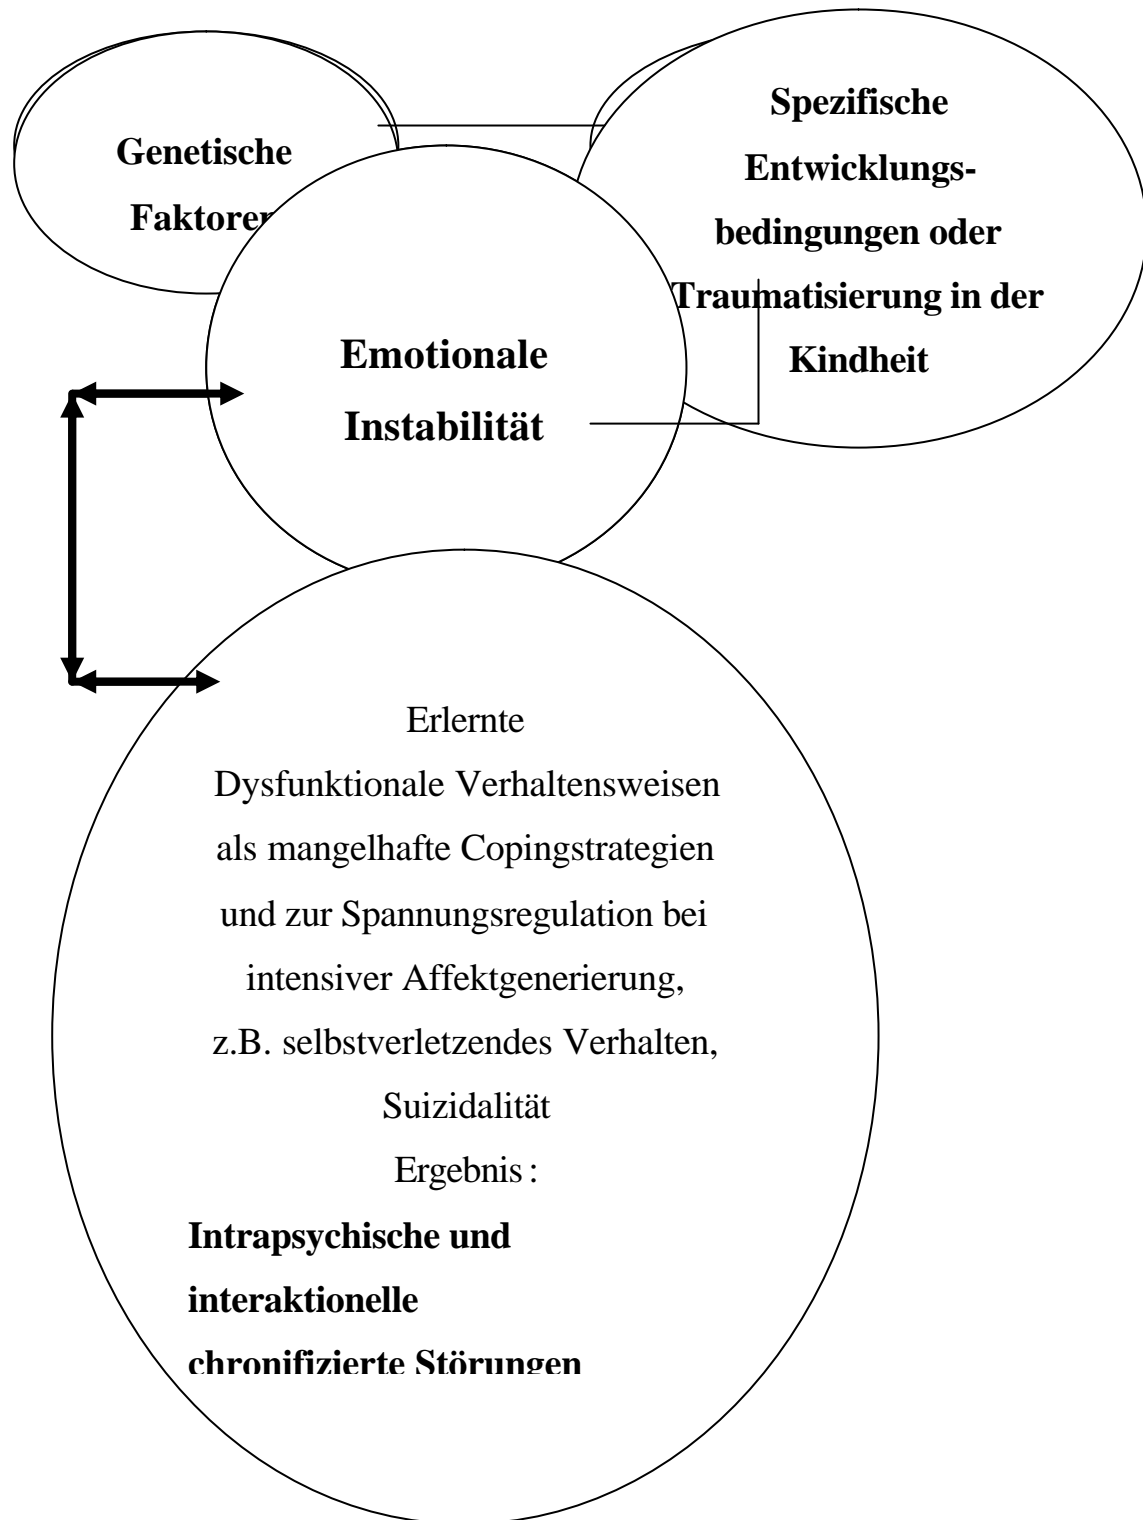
Genetische Faktoren

Spezifische Entwicklungsbedingungen oder Traumatisierung in der Kindheit

Emotionale Instabilität

Erlernte Dysfunktionale Verhaltensweisen als mangelhafte Copingstrategien und zur Spannungsregulation bei intensiver Affektgenerierung, z.B. selbstverletzendes Verhalten, Suizidalität

Ergebnis:

**Intrapsychische und interaktionelle chronifizierte Störungen**